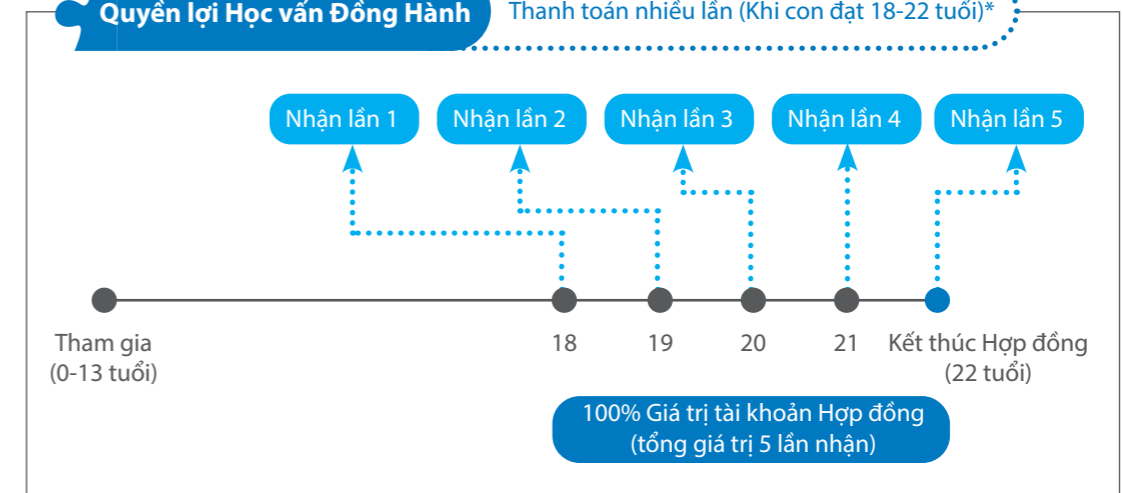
Quyền lợi Học vấn Đồng Hành

Thanh toán nhiều lần (Khi con đạt 18-22 tuổi)*

Nhận lần 1

Nhận lần 2

Nhận lần 3

Nhận lần 4

Nhận lần 5

Tham gia (0-13 tuổi)

18

19

20

21

Kết thúc Hợp đồng (22 tuổi)

100% Giá trị tài khoản Hợp đồng (tổng giá trị 5 lần nhận)